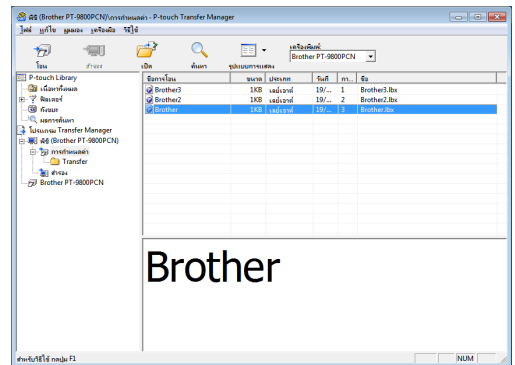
ผล (Brother PT-9800PCN)\การกำหนดค่า - P-touch Transfer Manager

ไฟล์ แก้ไข มุมมอง เครื่องมือ วิธีใช้

โอน สำรอง เปิด ค้นหา รูปแบบการแสดง เครื่องพิมพ์ Brother PT-9800PCN

P-touch Library
เนื้อหาทั้งหมด
ตัวกรอง
ถังขยะ
ผลการค้นหา
โปรแกรม Transfer Manager
ผล (Brother PT-9800PCN)
การกำหนดค่า
Transfer
สำรอง
Brother PT-9800PCN

| ชื่อการโอน | ขนาด | ประเภท | วันที่ | ก... | ชื่อ |
|---|---|---|---|---|---|
| Brother3 | 1KB | เลย์เอาท์ | 19/... | 1 | Brother3.lbx |
| Brother2 | 1KB | เลย์เอาท์ | 19/... | 2 | Brother2.lbx |
| Brother | 1KB | เลย์เอาท์ | 19/... | 3 | Brother.lbx |

Brother

สำหรับวิธีใช้ กดปุ่ม F1 NUM